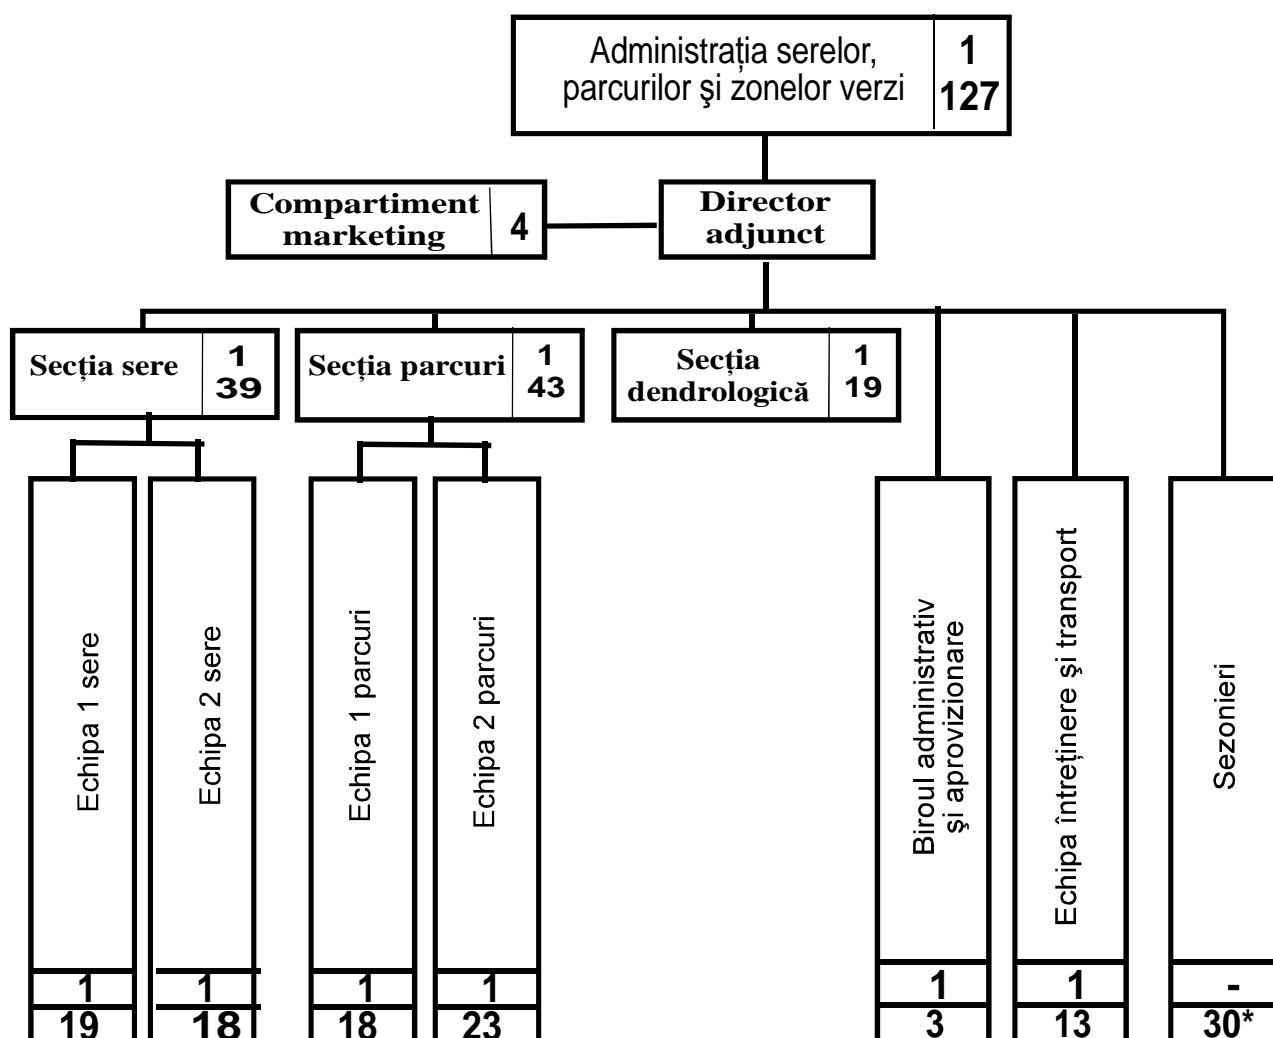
Administrația serelor, parcurilor şi zonelor verzi 1 127

Compartiment marketing 4

Director adjunct

Secția sere 1 39

Secția parcuri 1 43

Secția dendrologică 1 19

Echipa 1 sere
1
19

Echipa 2 sere
1
18

Echipa 1 parcuri
1
18

Echipa 2 parcuri
1
23

Biroul administrativ şi aprovizionare
1
3

Echipa întreținere şi transport
1
13

Sezonieri
-
30*